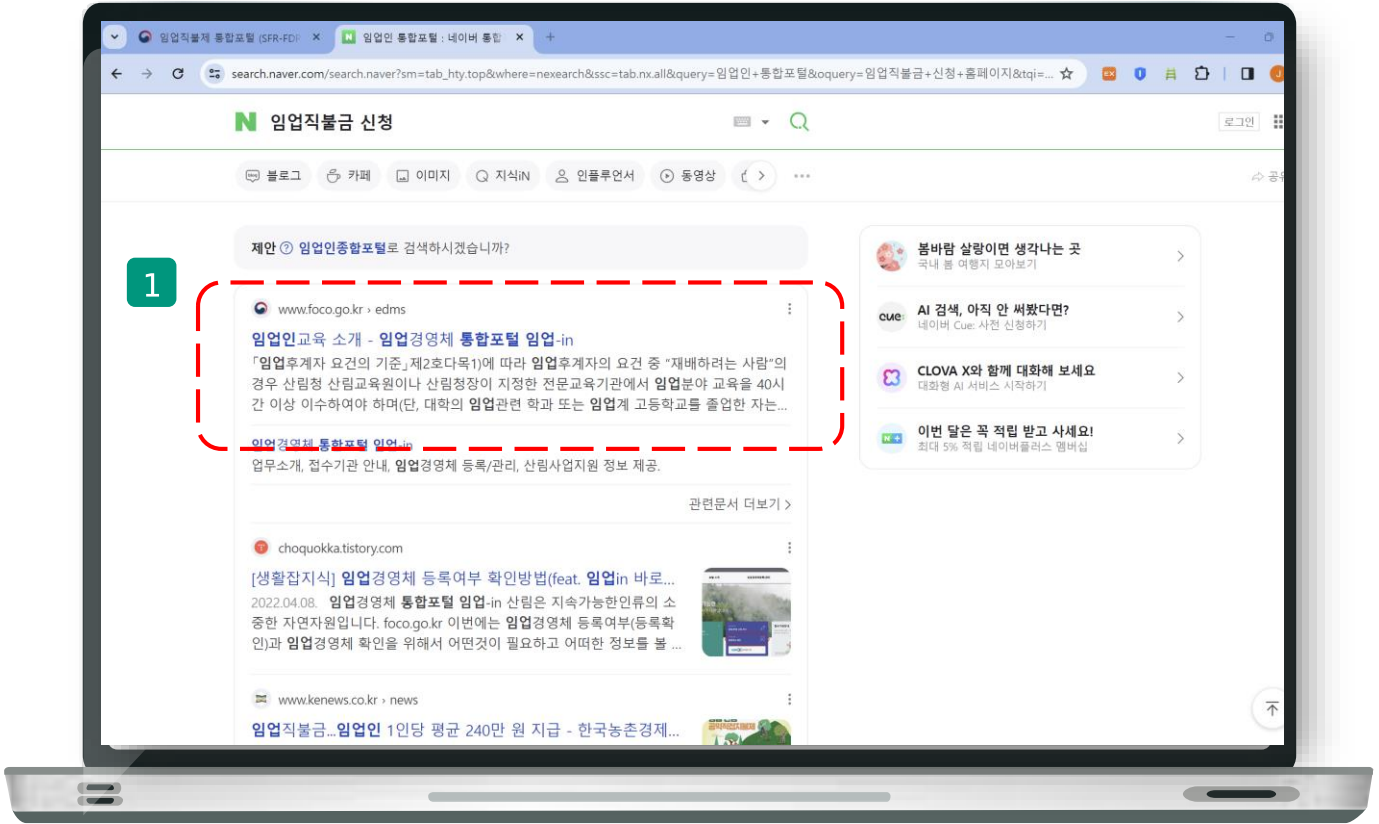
임업직불제 통합포털 (SFR-FDF ×
임업인 통합포털 : 네이버 통합 ×
+

search.naver.com/search.naver?sm=tab_hty.top&where=nexearch&ssc=tab.nx.all&query=임업인+통합포털&oquery=임업직불금+신청+홈페이지&tqi=...

N 임업직불금 신청

로그인

블로그 카페 이미지 지식iN 인플루언서 동영상

공유

제안 ⓘ 임업인종합포털로 검색하시겠습니까?

1

www.foco.go.kr › edms

임업인교육 소개 - 임업경영체 통합포털 임업-in

「임업후계자 요건의 기준」제2호다목1)에 따라 임업후계자의 요건 중 "재배하려는 사람"의 경우 산림청 산림교육원이나 산림청장이 지정한 전문교육기관에서 임업분야 교육을 40시간 이상 이수하여야 하며(단, 대학의 임업관련 학과 또는 임업계 고등학교를 졸업한 자는...

임업경영체 통합포털 임업-in

업무소개, 접수기관 안내, 임업경영체 등록/관리, 산림사업지원 정보 제공.

관련문서 더보기 ›

choquokka.tistory.com

[생활잡지식] 임업경영체 등록여부 확인방법(feat. 임업in 바로...

2022.04.08. 임업경영체 통합포털 임업-in 산림은 지속가능한인류의 소중한 자연자원입니다. foco.go.kr 이번에는 임업경영체 등록여부(등록확인)과 임업경영체 확인을 위해서 어떤것이 필요하고 어떠한 정보를 볼 ...

www.kenews.co.kr › news

임업직불금...임업인 1인당 평균 240만 원 지급 - 한국농촌경제...

봄바람 살랑이면 생각나는 곳
국내 봄 여행지 모아보기

AI 검색, 아직 안 써봤다면?
네이버 Cue: 사전 신청하기

CLOVA X와 함께 대화해 보세요
대화형 AI 서비스 시작하기

이번 달은 꼭 적립 받고 사세요!
최대 5% 적립 네이버플러스 멤버십